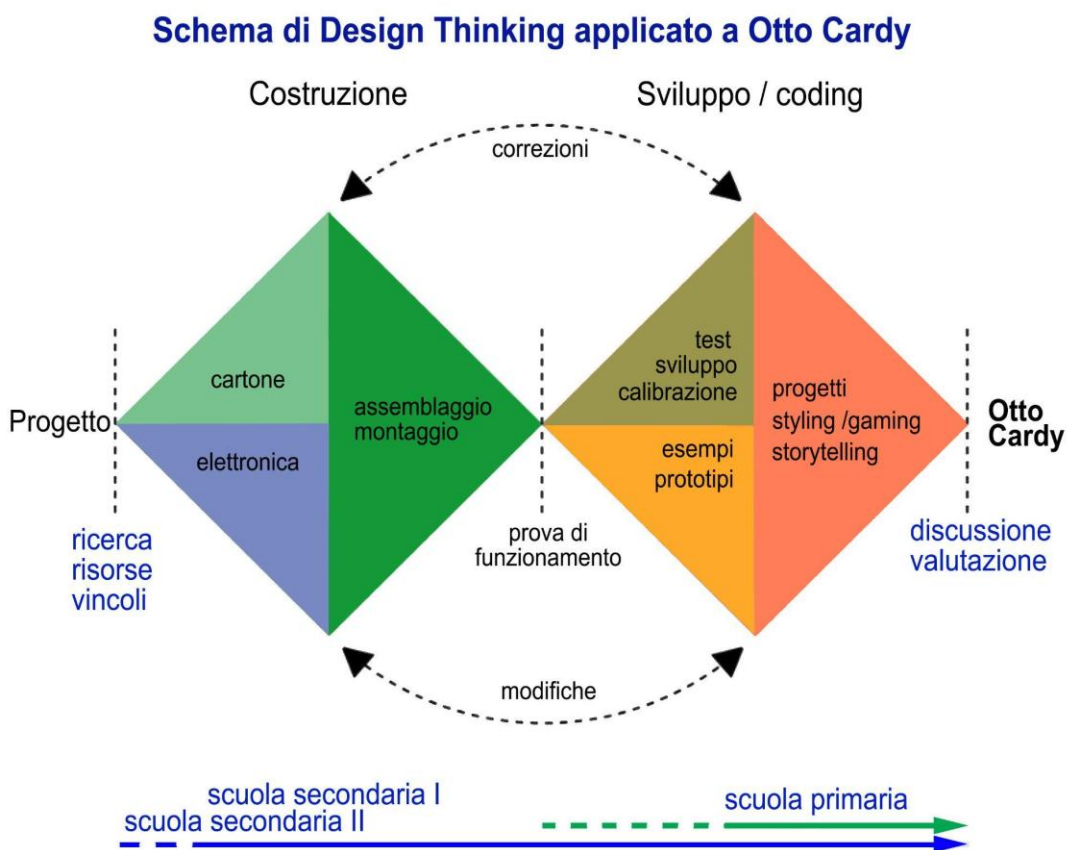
Schema di Design Thinking applicato a Otto Cardy

Costruzione

Sviluppo / coding

correzioni

cartone

assemblaggio montaggio

Progetto

elettronica

test sviluppo calibrazione

esempi prototipi

progetti styling /gaming storytelling

Otto Cardy

ricerca risorse vincoli

prova di funzionamento

discussione valutazione

modifiche

scuola secondaria I
scuola secondaria II

scuola primaria